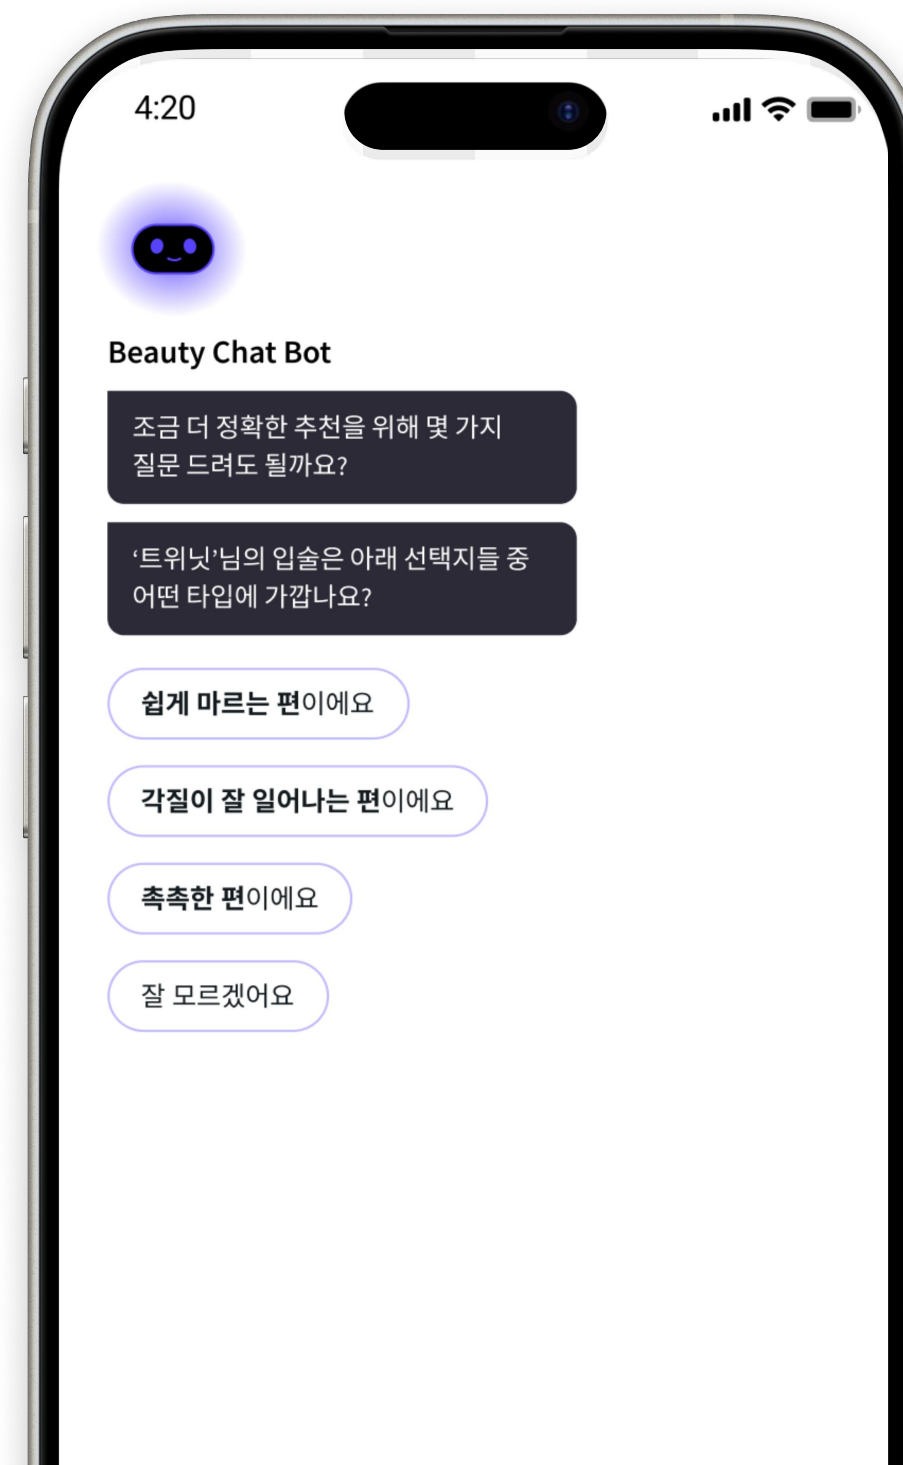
4:20

Beauty Chat Bot

조금 더 정확한 추천을 위해 몇 가지 질문 드려도 될까요?

'트위닛'님의 입술은 아래 선택지들 중 어떤 타입에 가깝나요?

쉽게 마르는 편이에요

각질이 잘 일어나는 편이에요

촉촉한 편이에요

잘 모르겠어요